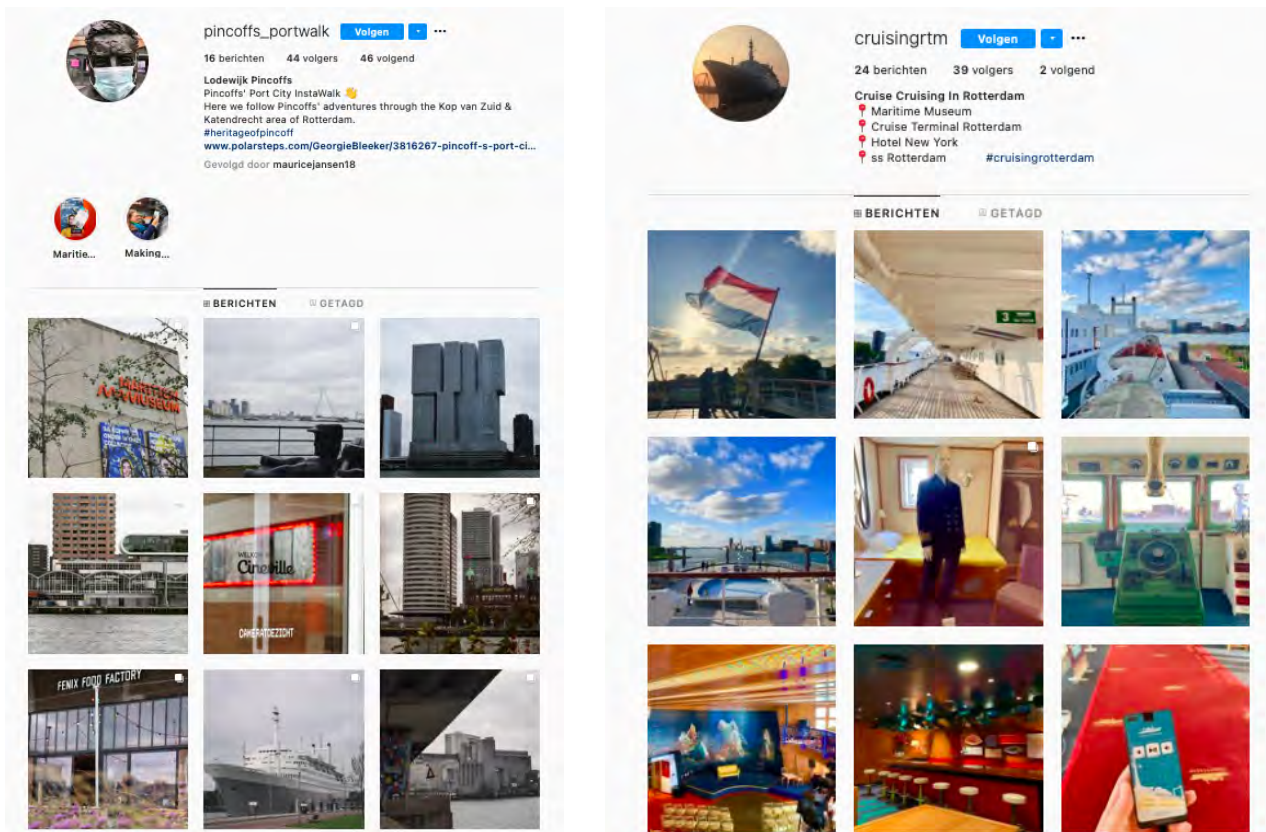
pincoffs_portwalk Volgen ···

16 berichten 44 volgers 46 volgend

Lodewijk Pincoffs
Pincoffs' Port City InstaWalk 👋
Here we follow Pincoffs' adventures through the Kop van Zuid & Katendrecht area of Rotterdam.
#heritageofpincoff
www.polarsteps.com/GeorgieBleeker/3816267-pincoff-s-port-ci...
Gevolgd door mauricejansen18

Maritie... Making...

BERICHTEN GETAGD

MARITIEM MUSEUM

WELKOM IN Cineville

CAMERATOEZICHT

FENIX FOOD FACTORY

cruisingrtm Volgen ···

24 berichten 39 volgers 2 volgend

Cruise Cruising In Rotterdam
📍 Maritime Museum
📍 Cruise Terminal Rotterdam
📍 Hotel New York
📍 ss Rotterdam #cruisingrotterdam

BERICHTEN GETAGD

3